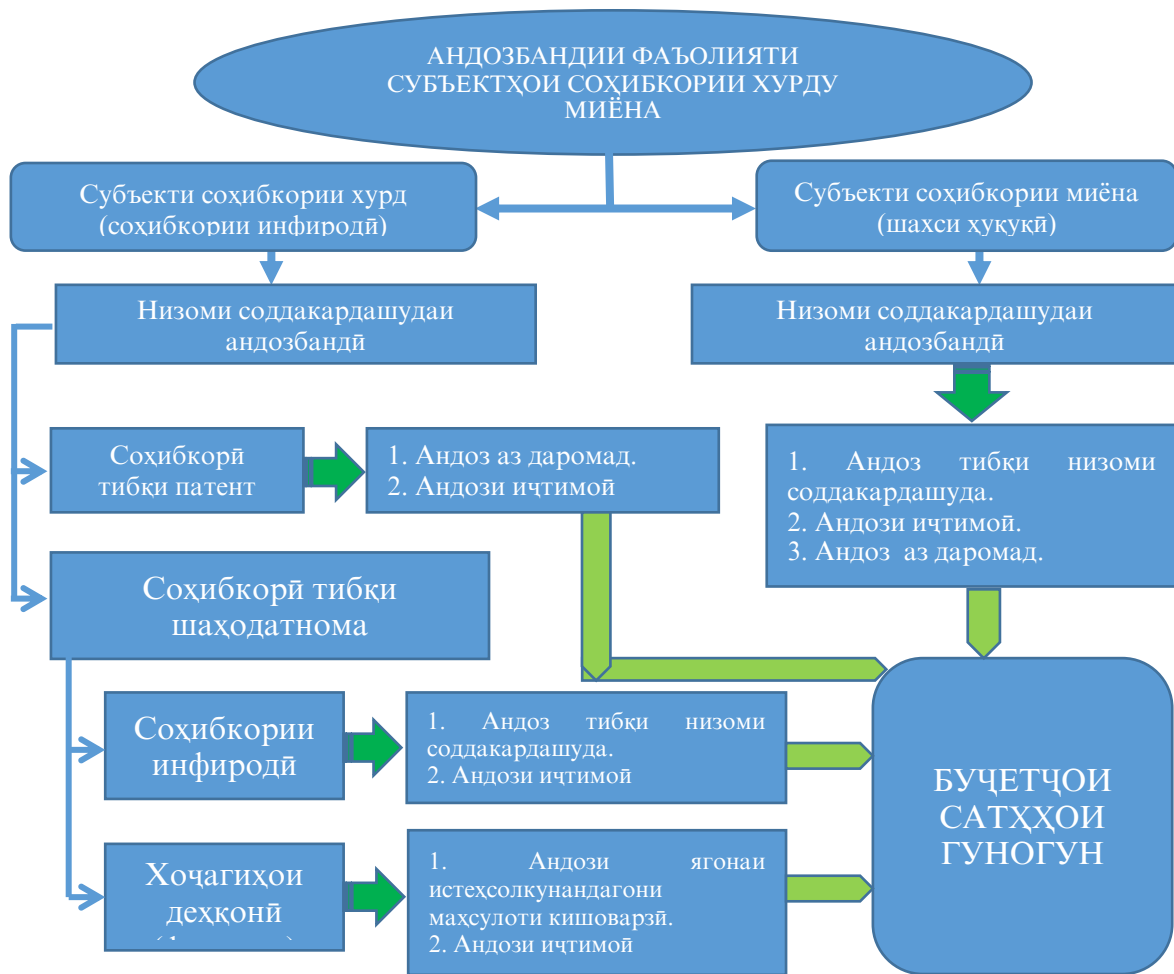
АНДОЗБАНДИИ ФАЪОЛИЯТИ СУБЪЕКТҲОИ СОҲИБКОРИИ ХУРДУ МИЁНА

Субъекти соҳибкории хурд (соҳибкории инфиродӣ)

Субъекти соҳибкории миёна (шахси ҳуқуқӣ)

Низоми соддакардашудаи андозбандӣ

Низоми соддакардашудаи андозбандӣ

Соҳибкорӣ тибқи патент

1. Андоз аз даромад.
2. Андози иҷтимоӣ

1. Андоз тибқи низоми соддакардашуда.
2. Андози иҷтимоӣ.
3. Андоз аз даромад.

Соҳибкорӣ тибқи шаҳодатнома

Соҳибкории инфиродӣ

1. Андоз тибқи низоми соддакардашуда.
2. Андози иҷтимоӣ

БУҶЕТҲОИ САТҲҲОИ ГУНОГУН

Хоҷагиҳои деҳқонӣ
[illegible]

1. Андози ягонаи истеҳсолкунандагони маҳсулоти кишоварзӣ.
2. Андози иҷтимоӣ